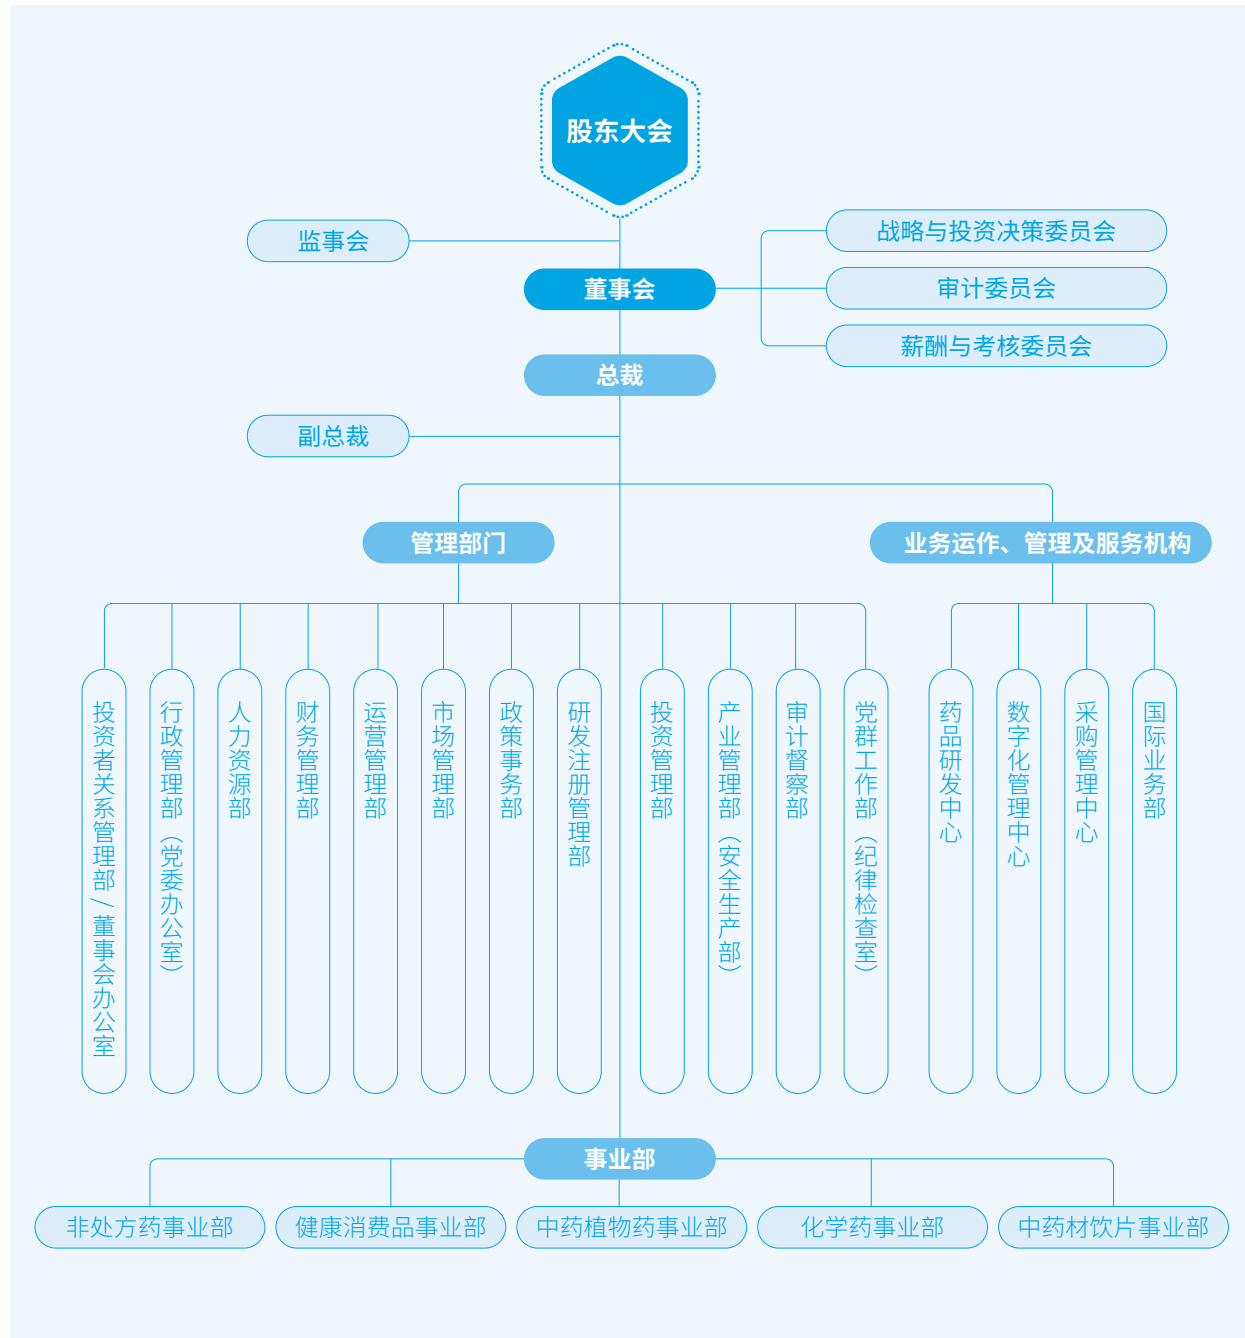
股东大会

监事会

董事会

战略与投资决策委员会

审计委员会

薪酬与考核委员会

总裁

副总裁

管理部门

业务运作、管理及服务机构

投资者关系管理部/董事会办公室

行政管理部（党委办公室）

人力资源部

财务管理部

运营管理部

市场管理部

政策事务部

研发注册管理部

投资管理部

产业管理部（安全生产部）

审计督察部

党群工作部（纪律检查室）

药品研发中心

数字化管理中心

采购管理中心

国际业务部

事业部

非处方药事业部

健康消费品事业部

中药植物药事业部

化学药事业部

中药材饮片事业部